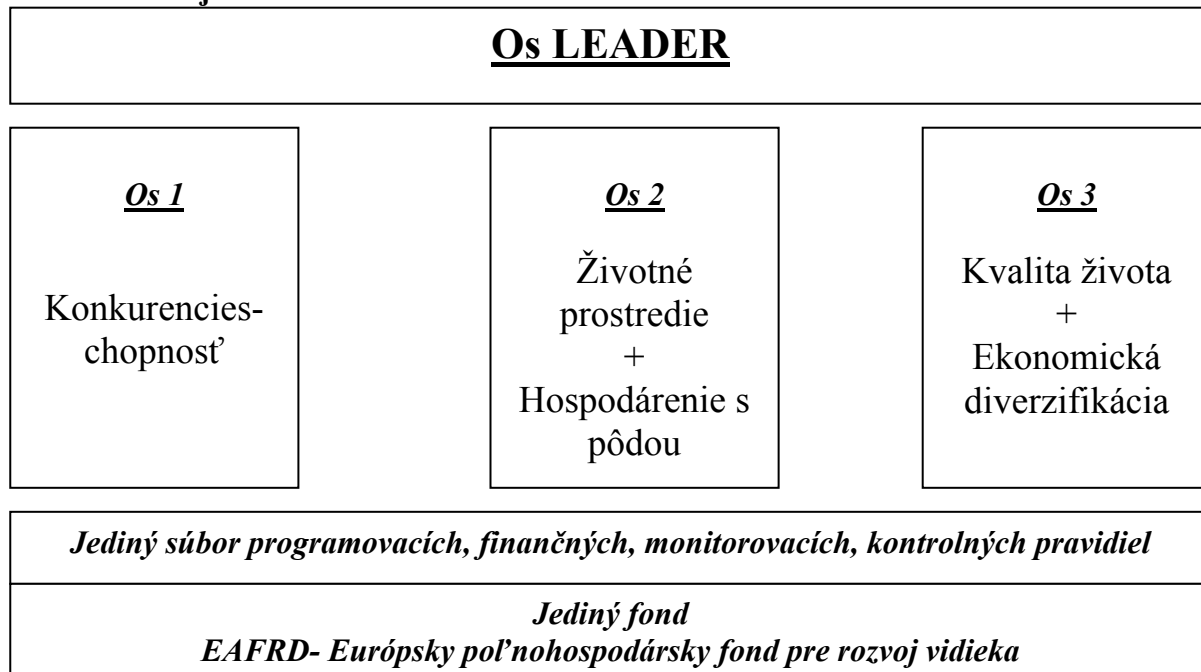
Os LEADER

Os 1

Konkurencieschopnosť

Os 2

Životné prostredie
+
Hospodárenie s pôdou

Os 3

Kvalita života
+
Ekonomická diverzifikácia

Jediný súbor programovacích, finančných, monitorovacích, kontrolných pravidiel

Jediný fond
EAFRD- Európsky poľnohospodársky fond pre rozvoj vidieka